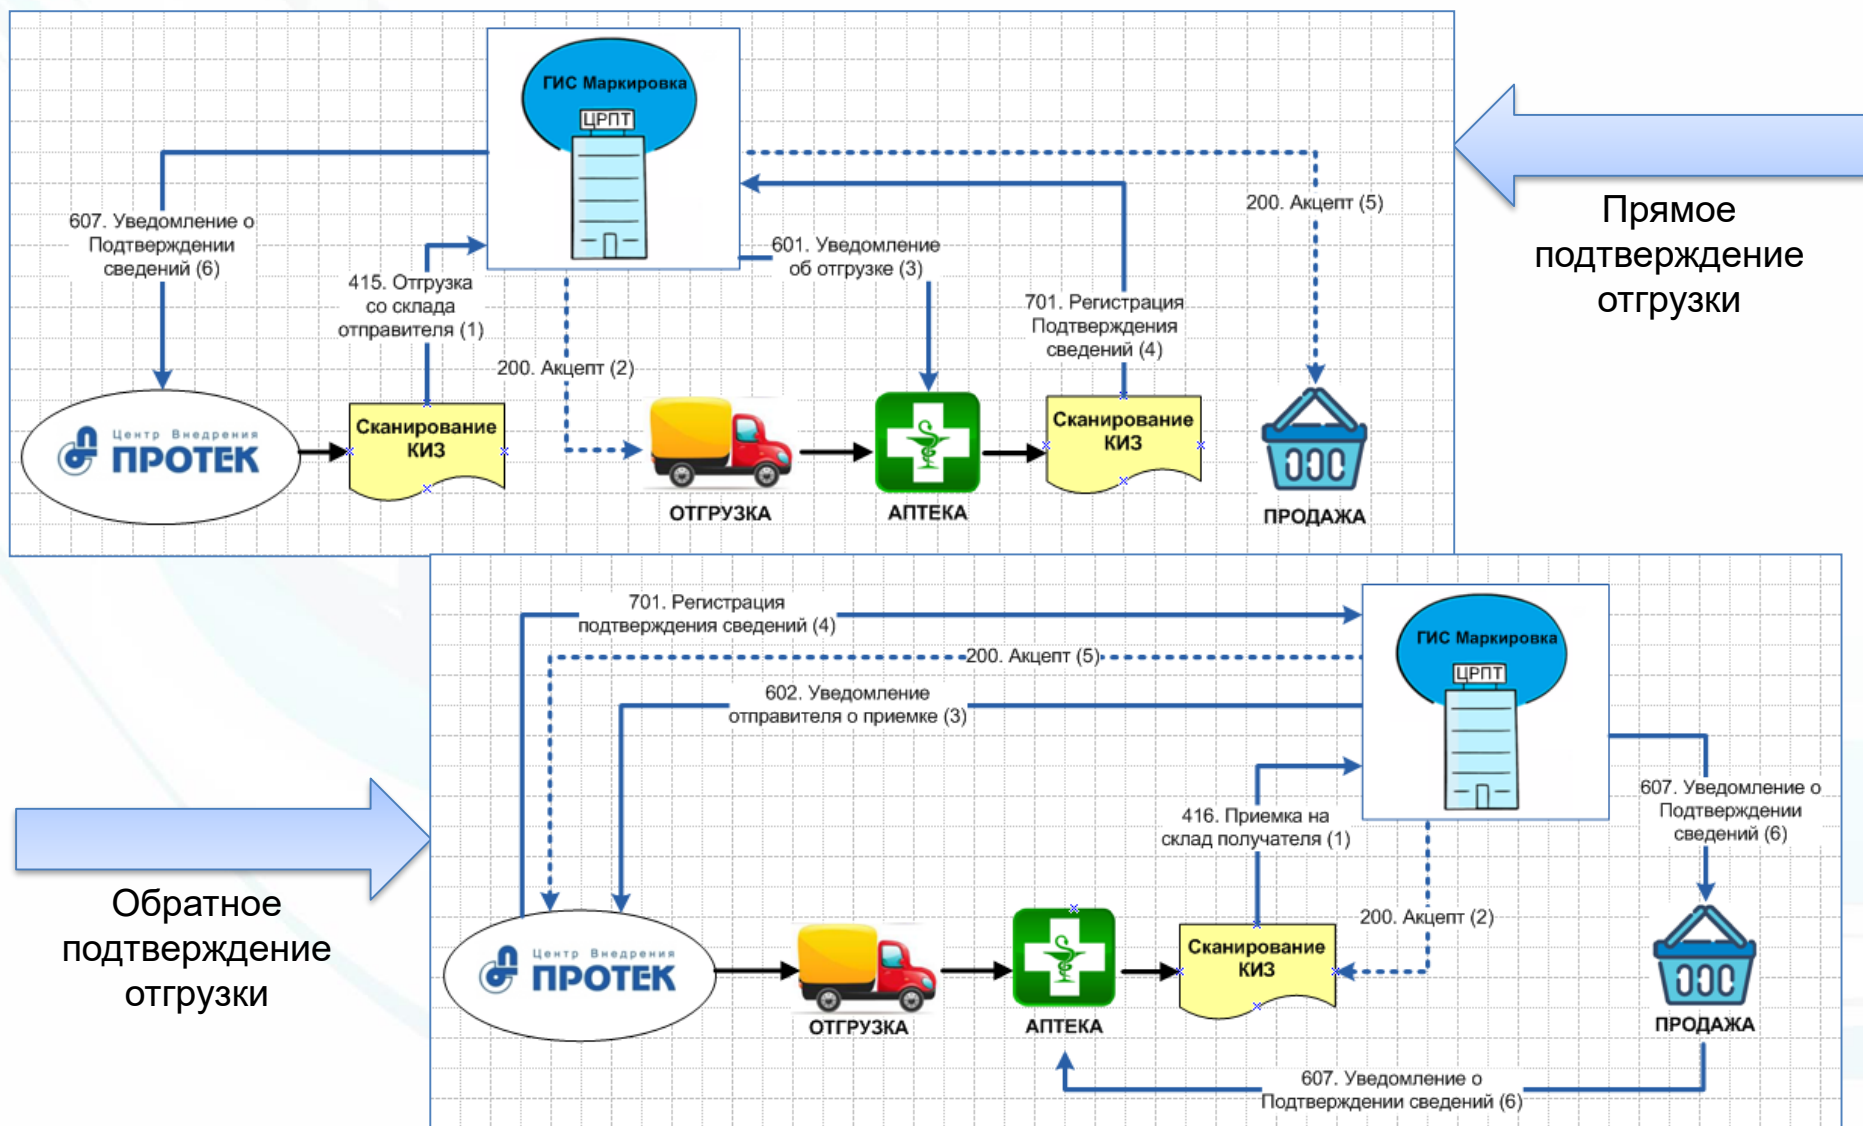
ГИС Маркировка
ЦРПТ

607. Уведомление о Подтверждении сведений (6)

415. Отгрузка со склада отправителя (1)

200. Акцепт (2)

601. Уведомление об отгрузке (3)

701. Регистрация Подтверждения сведений (4)

200. Акцепт (5)

Прямое подтверждение отгрузки

Центр Внедрения ПРОТЕК

Сканирование КИЗ

ОТГРУЗКА

АПТЕКА

Сканирование КИЗ

ПРОДАЖА

701. Регистрация подтверждения сведений (4)

200. Акцепт (5)

602. Уведомление отправителя о приемке (3)

ГИС Маркировка
ЦРПТ

416. Приемка на склад получателя (1)

607. Уведомление о Подтверждении сведений (6)

200. Акцепт (2)

Обратное подтверждение отгрузки

Центр Внедрения ПРОТЕК

ОТГРУЗКА

АПТЕКА

Сканирование КИЗ

ПРОДАЖА

607. Уведомление о Подтверждении сведений (6)